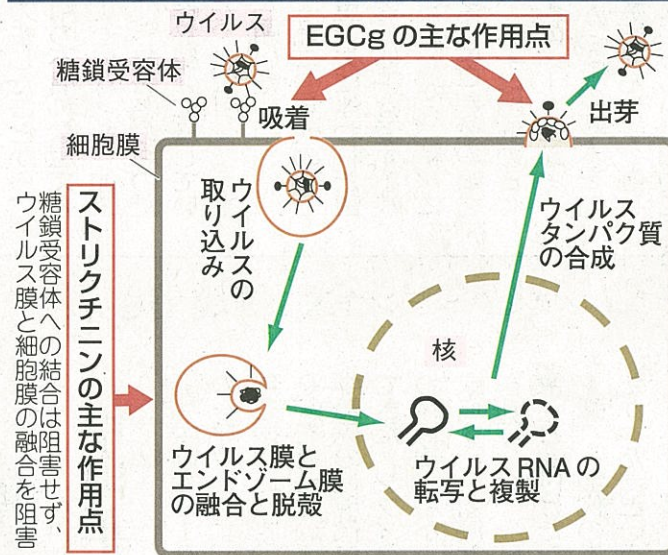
ウイルス

EGCg の主な作用点

糖鎖受容体

吸着

出芽

細胞膜

ストリクチニンの主な作用点

糖鎖受容体への結合は阻害せず、ウイルス膜と細胞膜の融合を阻害

ウイルスの取り込み

ウイルスタンパク質の合成

核

ウイルス膜とエンドゾーム膜の融合と脱殻

ウイルスRNAの転写と複製